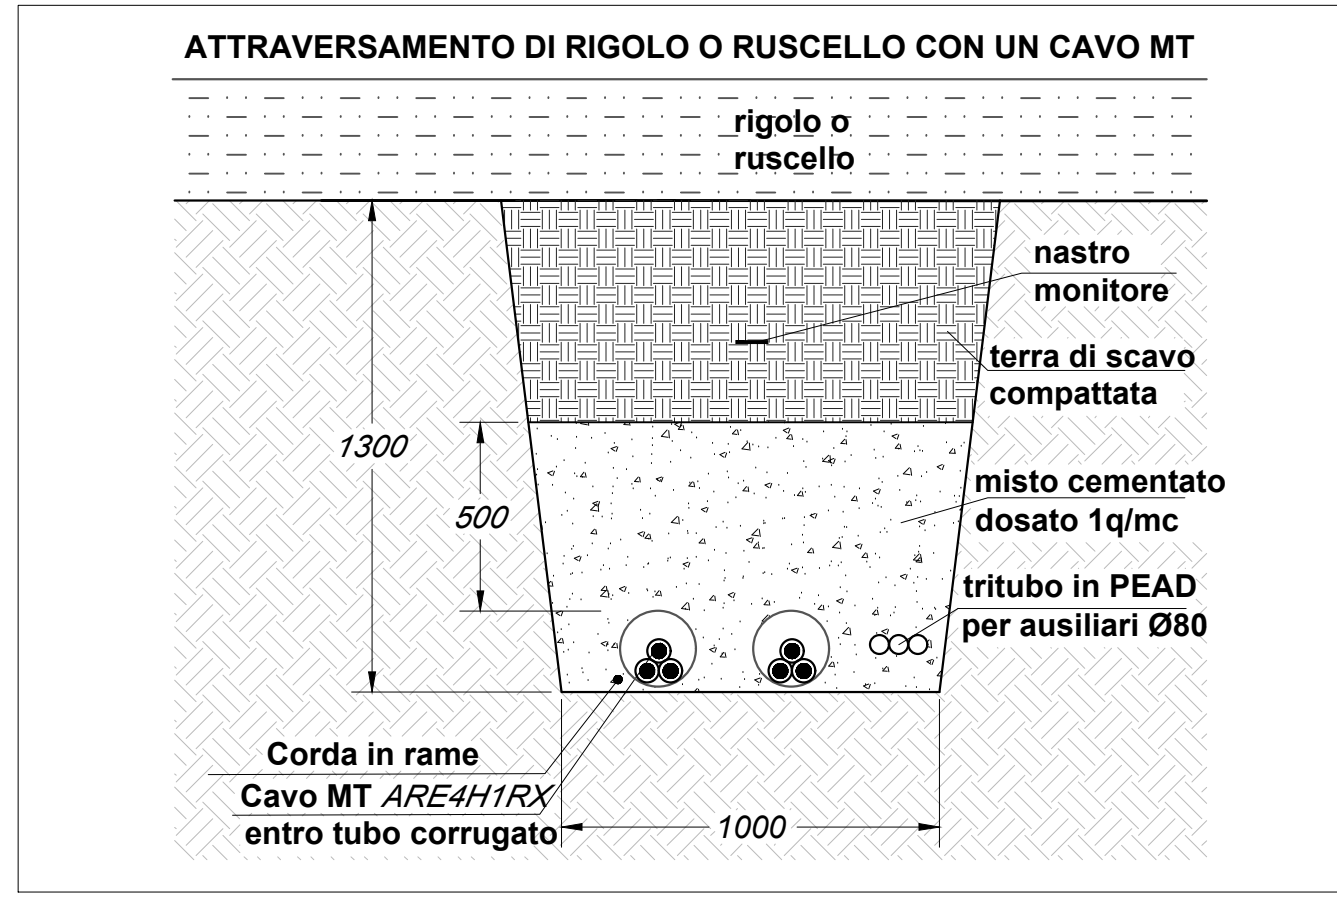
ATTRAVERSAMENTO DI RIGOLO O RUSCELLO CON UN CAVO MT

rigolo o ruscello

nastro monitore

terra di scavo compattata

1300

500

misto cementato dosato 1q/mc

tritubo in PEAD per ausiliari Ø80

Corda in rame

Cavo MT ARE4H1RX entro tubo corrugato

1000